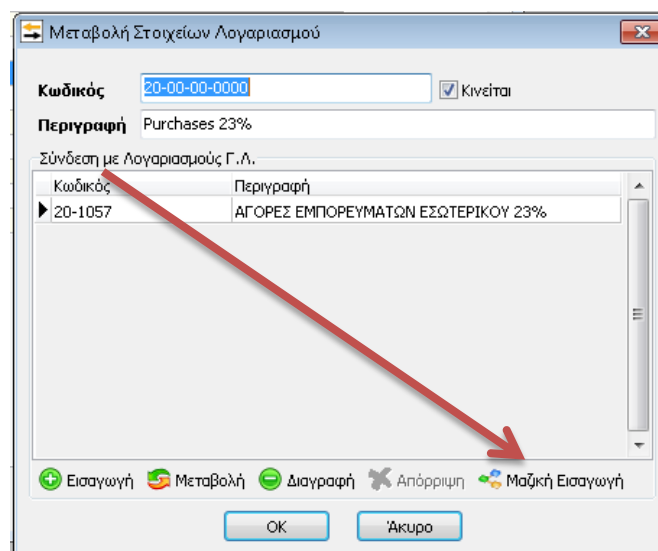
Μεταβολή Στοιχείων Λογαριασμού

Κωδικός 20-00-00-0000 Κινείται

Περιγραφή Purchases 23%

Σύνδεση με Λογαριασμούς Γ.Λ.

| Κωδικός | Περιγραφή |
|---|---|
| 20-1057 | ΑΓΟΡΕΣ ΕΜΠΟΡΕΥΜΑΤΩΝ ΕΣΩΤΕΡΙΚΟΥ 23% |

Εισαγωγή Μεταβολή Διαγραφή Απόρριψη Μαζική Εισαγωγή

OK Άκυρο